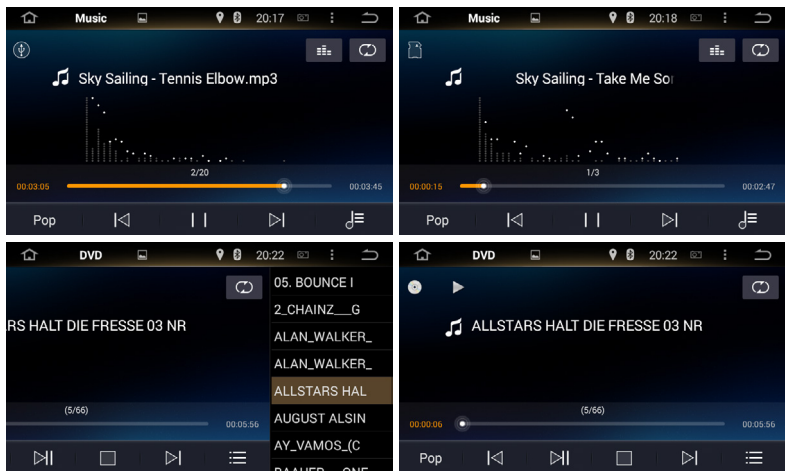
Music 20:17

Sky Sailing - Tennis Elbow.mp3

2/20

00:03:05 00:03:45

Pop

Music 20:18

Sky Sailing - Take Me Sor

1/3

00:00:15 00:02:47

Pop

DVD 20:22

RS HALT DIE FRESSE 03 NR

(5/66)

00:05:56

05. BOUNCE I
2_CHAINZ___G
ALAN_WALKER_
ALAN_WALKER_
ALLSTARS HAL
AUGUST ALSIN
AY_VAMOS_(C
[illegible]

DVD 20:22

ALLSTARS HALT DIE FRESSE 03 NR

(5/66)

00:00:06 00:05:56

Pop